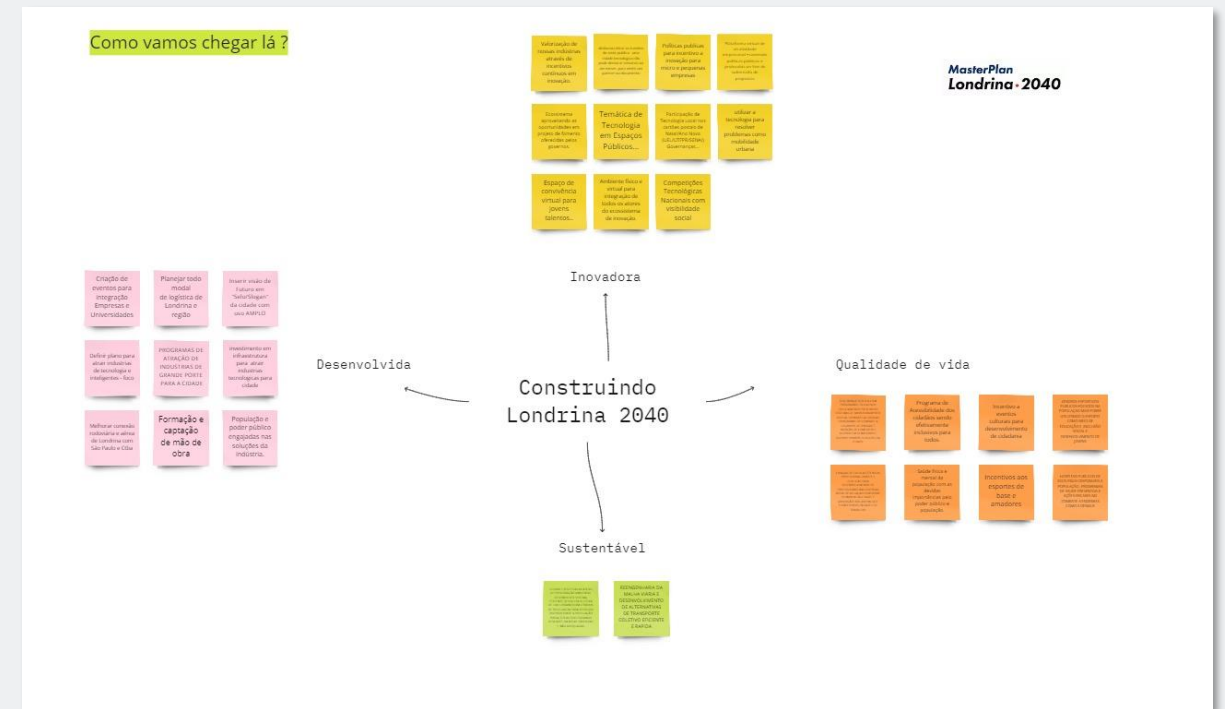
Como vamos chegar lá ?

Valorização de nossas indústrias através de incentivos contínuos em inovação.

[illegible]

Políticas públicas para incentivo a inovação para micro e pequenas empresas

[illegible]

Ecossistema aproveitando as oportunidades em projeto de fomento oferecidos pelos governos

Temática de Tecnologia em Espaços Públicos...

Participação de Tecnologia com nos centros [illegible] de Vestibular Novo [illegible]

Utilizar a tecnologia para resolver problemas como mobilidade urbana

Espaço de convivência virtual para jovens talentos...

Ambiente físico e virtual para integração de todos os atores do ecossistema de inovação

Competições Tecnológicas Nacionais com visibilidade social

MasterPlan Londrina 2040

Inovadora

Criação de eventos para integração Empresas e Universidades

Planejar todo modal de logística de Londrina e região

Inserir visão de Futuro em "bela/Slogan" da cidade com uso AMPLO

Definir plano para atrair indústrias de tecnologia e inteligentes - foco

PROGRAMAS DE ATRAÇÃO DE INDÚSTRIAS DE GRANDE PORTE PARA A CIDADE

Investimento em infraestrutura para atrair indústrias tecnológicas para cidade

Melhorar conexão rodoviária e aérea de Londrina com São Paulo e Cba

Formação e captação de mão de obra

População e poder público engajadas nas soluções da indústria.

Desenvolvida

Construindo Londrina 2040

Qualidade de vida

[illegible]

Programa de Acessibilidade dos cidadãos sendo efetivamente inclusivos para todos

Incentivo a eventos culturais para desenvolvimento de cidadania

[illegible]

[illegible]

Saúde física e mental da população com as devidas importâncias pelo poder público e população

Incentivos aos esportes de base e amadores

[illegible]

Sustentável

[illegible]

REENGENHARIA DA MALHA VIÁRIA E DESENVOLVIMENTO DE ALTERNATIVAS DE TRANSPORTE COLETIVO EFICIENTE E RÁPIDA